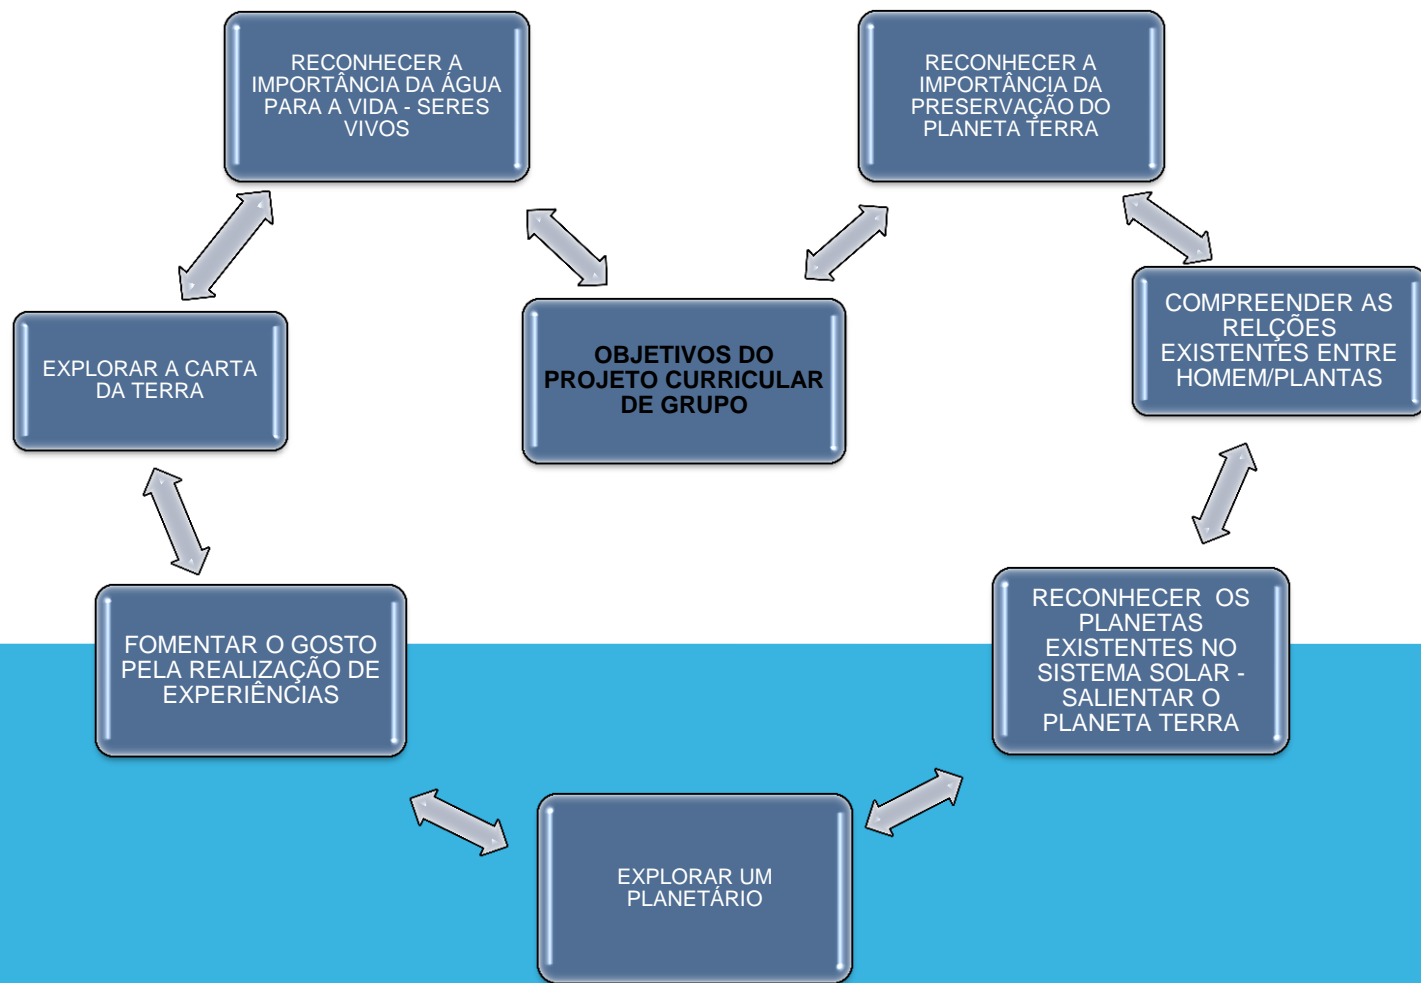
RECONHECER A IMPORTÂNCIA DA ÁGUA PARA A VIDA - SERES VIVOS

RECONHECER A IMPORTÂNCIA DA PRESERVAÇÃO DO PLANETA TERRA

EXPLORAR A CARTA DA TERRA

OBJETIVOS DO PROJETO CURRICULAR DE GRUPO

COMPREENDER AS RELÇÕES EXISTENTES ENTRE HOMEM/PLANTAS

FOMENTAR O GOSTO PELA REALIZAÇÃO DE EXPERIÊNCIAS

RECONHECER OS PLANETAS EXISTENTES NO SISTEMA SOLAR - SALIENTAR O PLANETA TERRA

EXPLORAR UM PLANETÁRIO